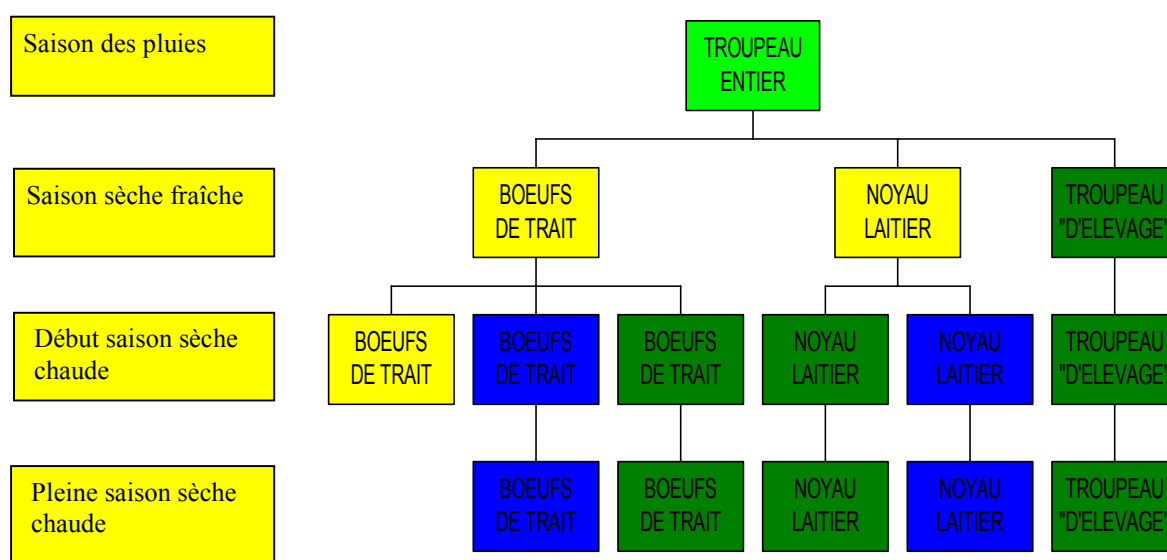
Saison des pluies

TROUPEAU ENTIER

Saison sèche fraîche

BOEUFS DE TRAIT

NOYAU LAITIER

TROUPEAU "D'ELEVAGE"

Début saison sèche chaude

BOEUFS DE TRAIT

BOEUFS DE TRAIT

BOEUFS DE TRAIT

NOYAU LAITIER

NOYAU LAITIER

TROUPEAU "D'ELEVAGE"

Pleine saison sèche chaude

BOEUFS DE TRAIT

BOEUFS DE TRAIT

NOYAU LAITIER

NOYAU LAITIER

TROUPEAU "D'ELEVAGE"